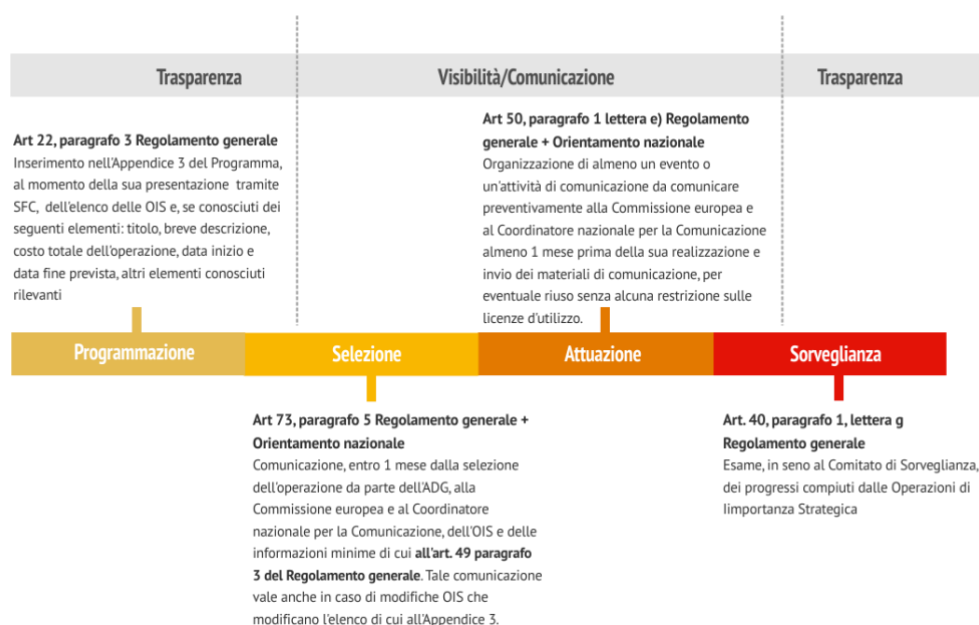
Trasparenza

Visibilità/Comunicazione

Trasparenza

Art 22, paragrafo 3 Regolamento generale
Inserimento nell'Appendice 3 del Programma, al momento della sua presentazione tramite SFC, dell'elenco delle OIS e, se conosciuti dei seguenti elementi: titolo, breve descrizione, costo totale dell'operazione, data inizio e data fine prevista, altri elementi conosciuti rilevanti

Art 50, paragrafo 1 lettera e) Regolamento generale + Orientamento nazionale
Organizzazione di almeno un evento o un'attività di comunicazione da comunicare preventivamente alla Commissione europea e al Coordinatore nazionale per la Comunicazione almeno 1 mese prima della sua realizzazione e invio dei materiali di comunicazione, per eventuale riuso senza alcuna restrizione sulle licenze d'utilizzo.

Programmazione

Selezione

Attuazione

Sorveglianza

Art 73, paragrafo 5 Regolamento generale + Orientamento nazionale
Comunicazione, entro 1 mese dalla selezione dell'operazione da parte dell'ADG, alla Commissione europea e al Coordinatore nazionale per la Comunicazione, dell'OIS e delle informazioni minime di cui all'art. 49 paragrafo 3 del Regolamento generale. Tale comunicazione vale anche in caso di modifiche OIS che modificano l'elenco di cui all'Appendice 3.

Art. 40, paragrafo 1, lettera g Regolamento generale
Esame, in seno al Comitato di Sorveglianza, dei progressi compiuti dalle Operazioni di importanza Strategica